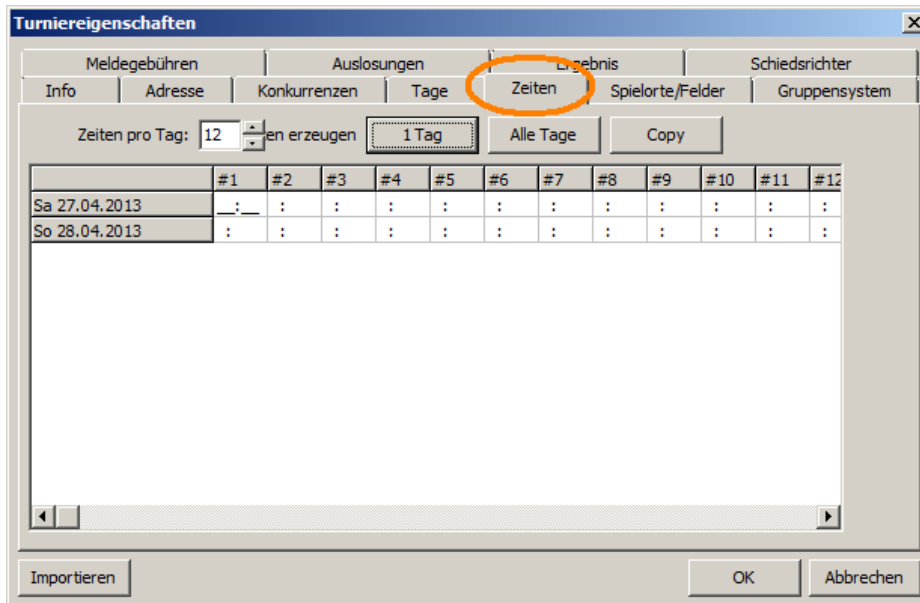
Turniereigenschaften

Meldegebühren | Auslosungen | Ergebnis | Schiedsrichter
Info | Adresse | Konkurrenzen | Tage | Zeiten | Spielorte/Felder | Gruppensystem

Zeiten pro Tag: 12 en erzeugen 1 Tag Alle Tage Copy

| | #1 | #2 | #3 | #4 | #5 | #6 | #7 | #8 | #9 | #10 | #11 | #12 |
|---|---|---|---|---|---|---|---|---|---|---|---|---|
| Sa 27.04.2013 | __:__ | : | : | : | : | : | : | : | : | : | : | : |
| So 28.04.2013 | : | : | : | : | : | : | : | : | : | : | : | : |

Importieren OK Abbrechen